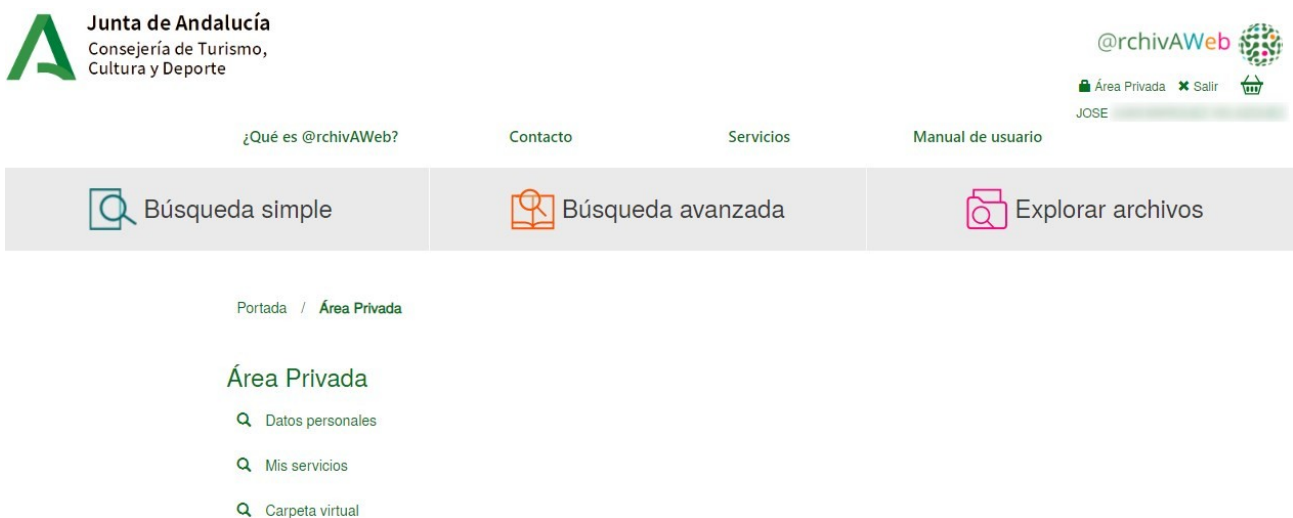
Junta de Andalucía
Consejería de Turismo, Cultura y Deporte

@rchivAWeb

Área Privada ✖ Salir

JOSE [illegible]

¿Qué es @rchivAWeb? Contacto Servicios Manual de usuario

Búsqueda simple Búsqueda avanzada Explorar archivos

Portada / Área Privada

Área Privada

Datos personales

Mis servicios

Carpeta virtual